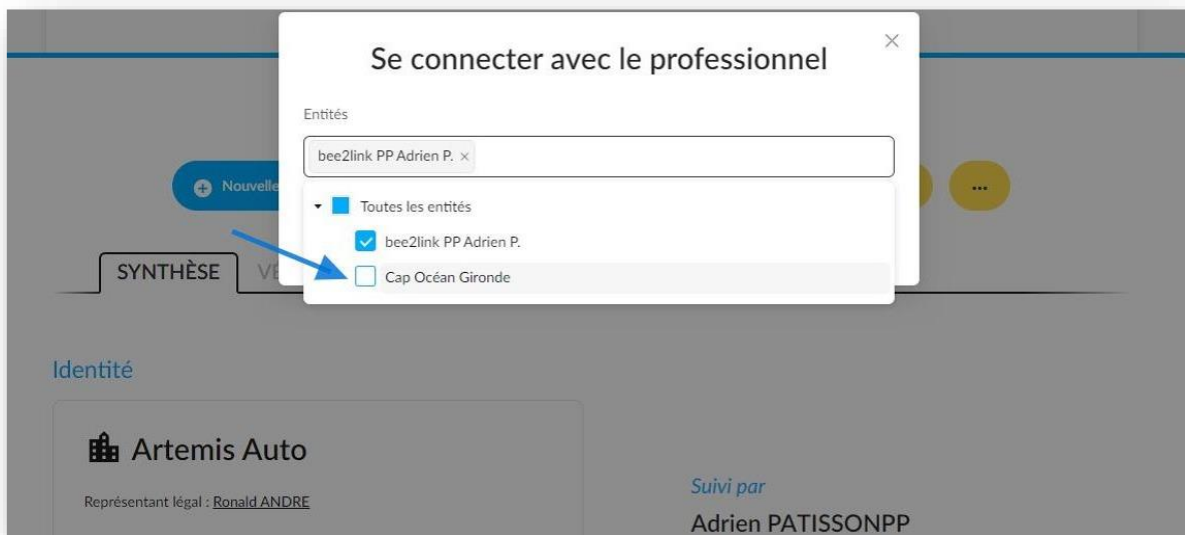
Se connecter avec le professionnel

×

Entités

bee2link PP Adrien P. ×

Toutes les entités

bee2link PP Adrien P.

Cap Océan Gironde

Nouvelle

...

SYNTHÈSE

VE

Identité

Artemis Auto

Représentant légal : Ronald ANDRE

Suivi par

Adrien PATISSONPP